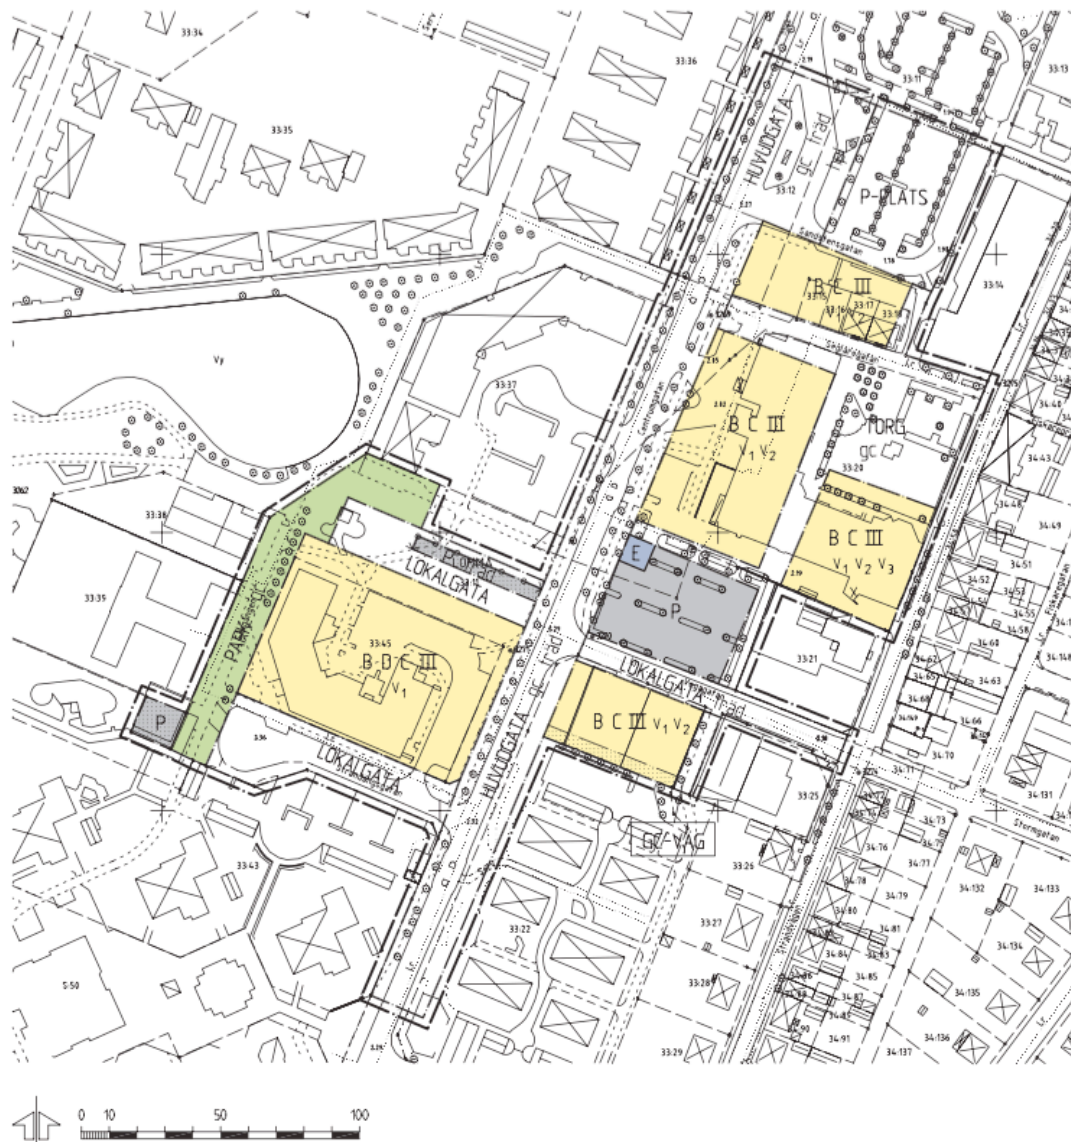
33:34
33:36
33:11
33:13
HUVUDGATA
gc
trad
P-PLATS
33:35
33:12
33:14
B C III
33:15
33:16
33:17
33:18
Vy
33:37
B C III
$V_1$ $V_2$
TORG
gc
33:20
B C III
$V_1$ $V_2$ $V_3$
33:38
E
LOKALGATA
33:39
P
33:45
B-D-C III
$V_1$
PARK
LOKALGATA
33:21
B C III $V_1$ $V_2$
P
LOKALGATA
HUVUDGATA
gc
trad
GC-VÄG
33:25
33:26
33:43
33:22
33:27
33:28
33:29
5:50
34:40
34:43
34:48
34:49
34:51
34:52
34:53
34:56
34:64
34:63
34:66
34:70
34:71
34:73
34:76
34:77
34:78
34:79
34:80
34:81
34:83
34:84
34:85
34:87
34:91
34:131
34:132
34:133
34:134
34:135
34:136
34:137
0 10 50 100